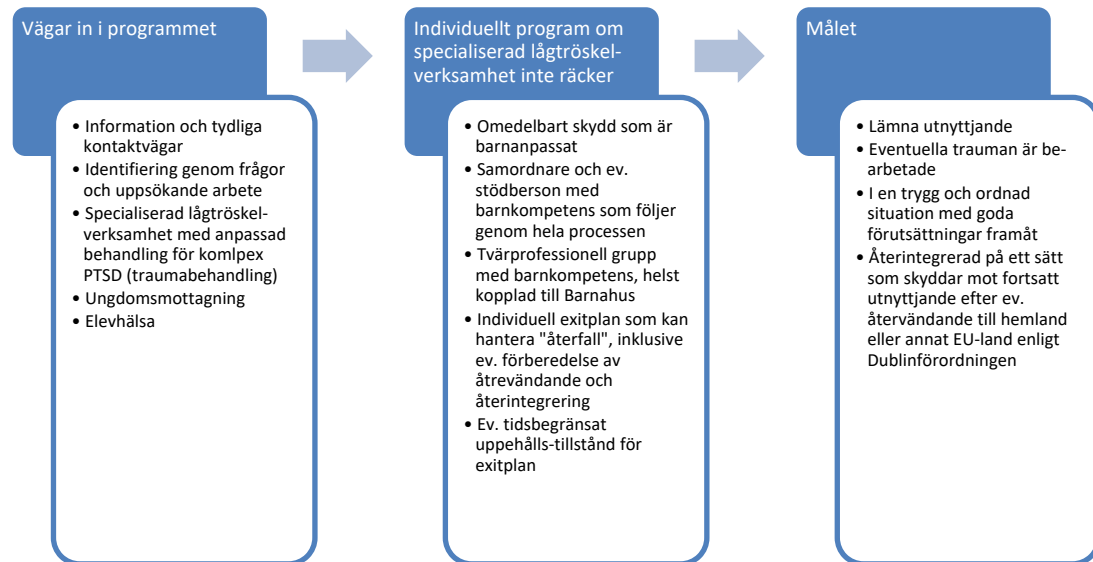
Vägar in i programmet

• Information och tydliga kontaktvägar
• Identifiering genom frågor och uppsökande arbete
• Specialiserad lågtröskelverksamhet med anpassad behandling för komlpex PTSD (traumabehandling)
• Ungdomsmottagning
• Elevhälsa

Individuellt program om specialiserad lågtröskelverksamhet inte räcker

• Omedelbart skydd som är barnanpassat
• Samordnare och ev. stödberson med barnkompetens som följer genom hela processen
• Tvärprofessionell grupp med barnkompetens, helst kopplad till Barnahus
• Individuell exitplan som kan hantera "återfall", inklusive ev. förberedelse av återvändande och återintegrering
• Ev. tidsbegränsat uppehålls-tillstånd för exitplan

Målet

• Lämna utnyttjande
• Eventuella trauman är bearbetade
• I en trygg och ordnad situation med goda förutsättningar framåt
• Återintegrerad på ett sätt som skyddar mot fortsatt utnyttjande efter ev. återvändande till hemland eller annat EU-land enligt Dublinförordningen